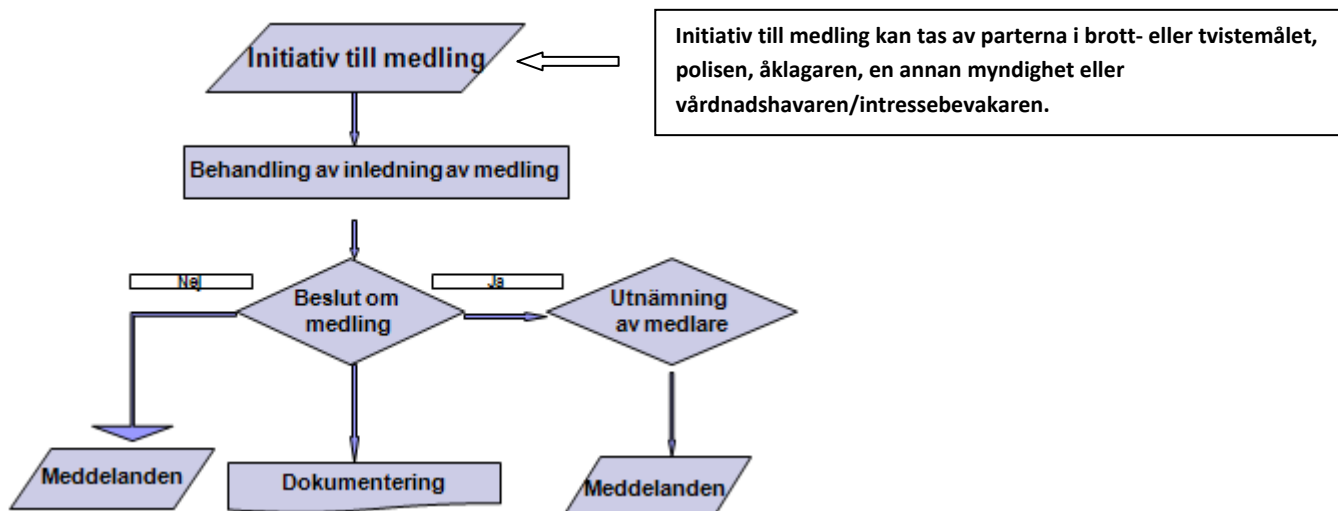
Initiativ till medling

Initiativ till medling kan tas av parterna i brott- eller tvistemålet, polisen, åklagaren, en annan myndighet eller vårdnadshavaren/intressebevakaren.

Behandling av inledning av medling

Nej

Ja

Beslut om medling

Utnämning av medlare

Meddelanden

Dokumentering

Meddelanden